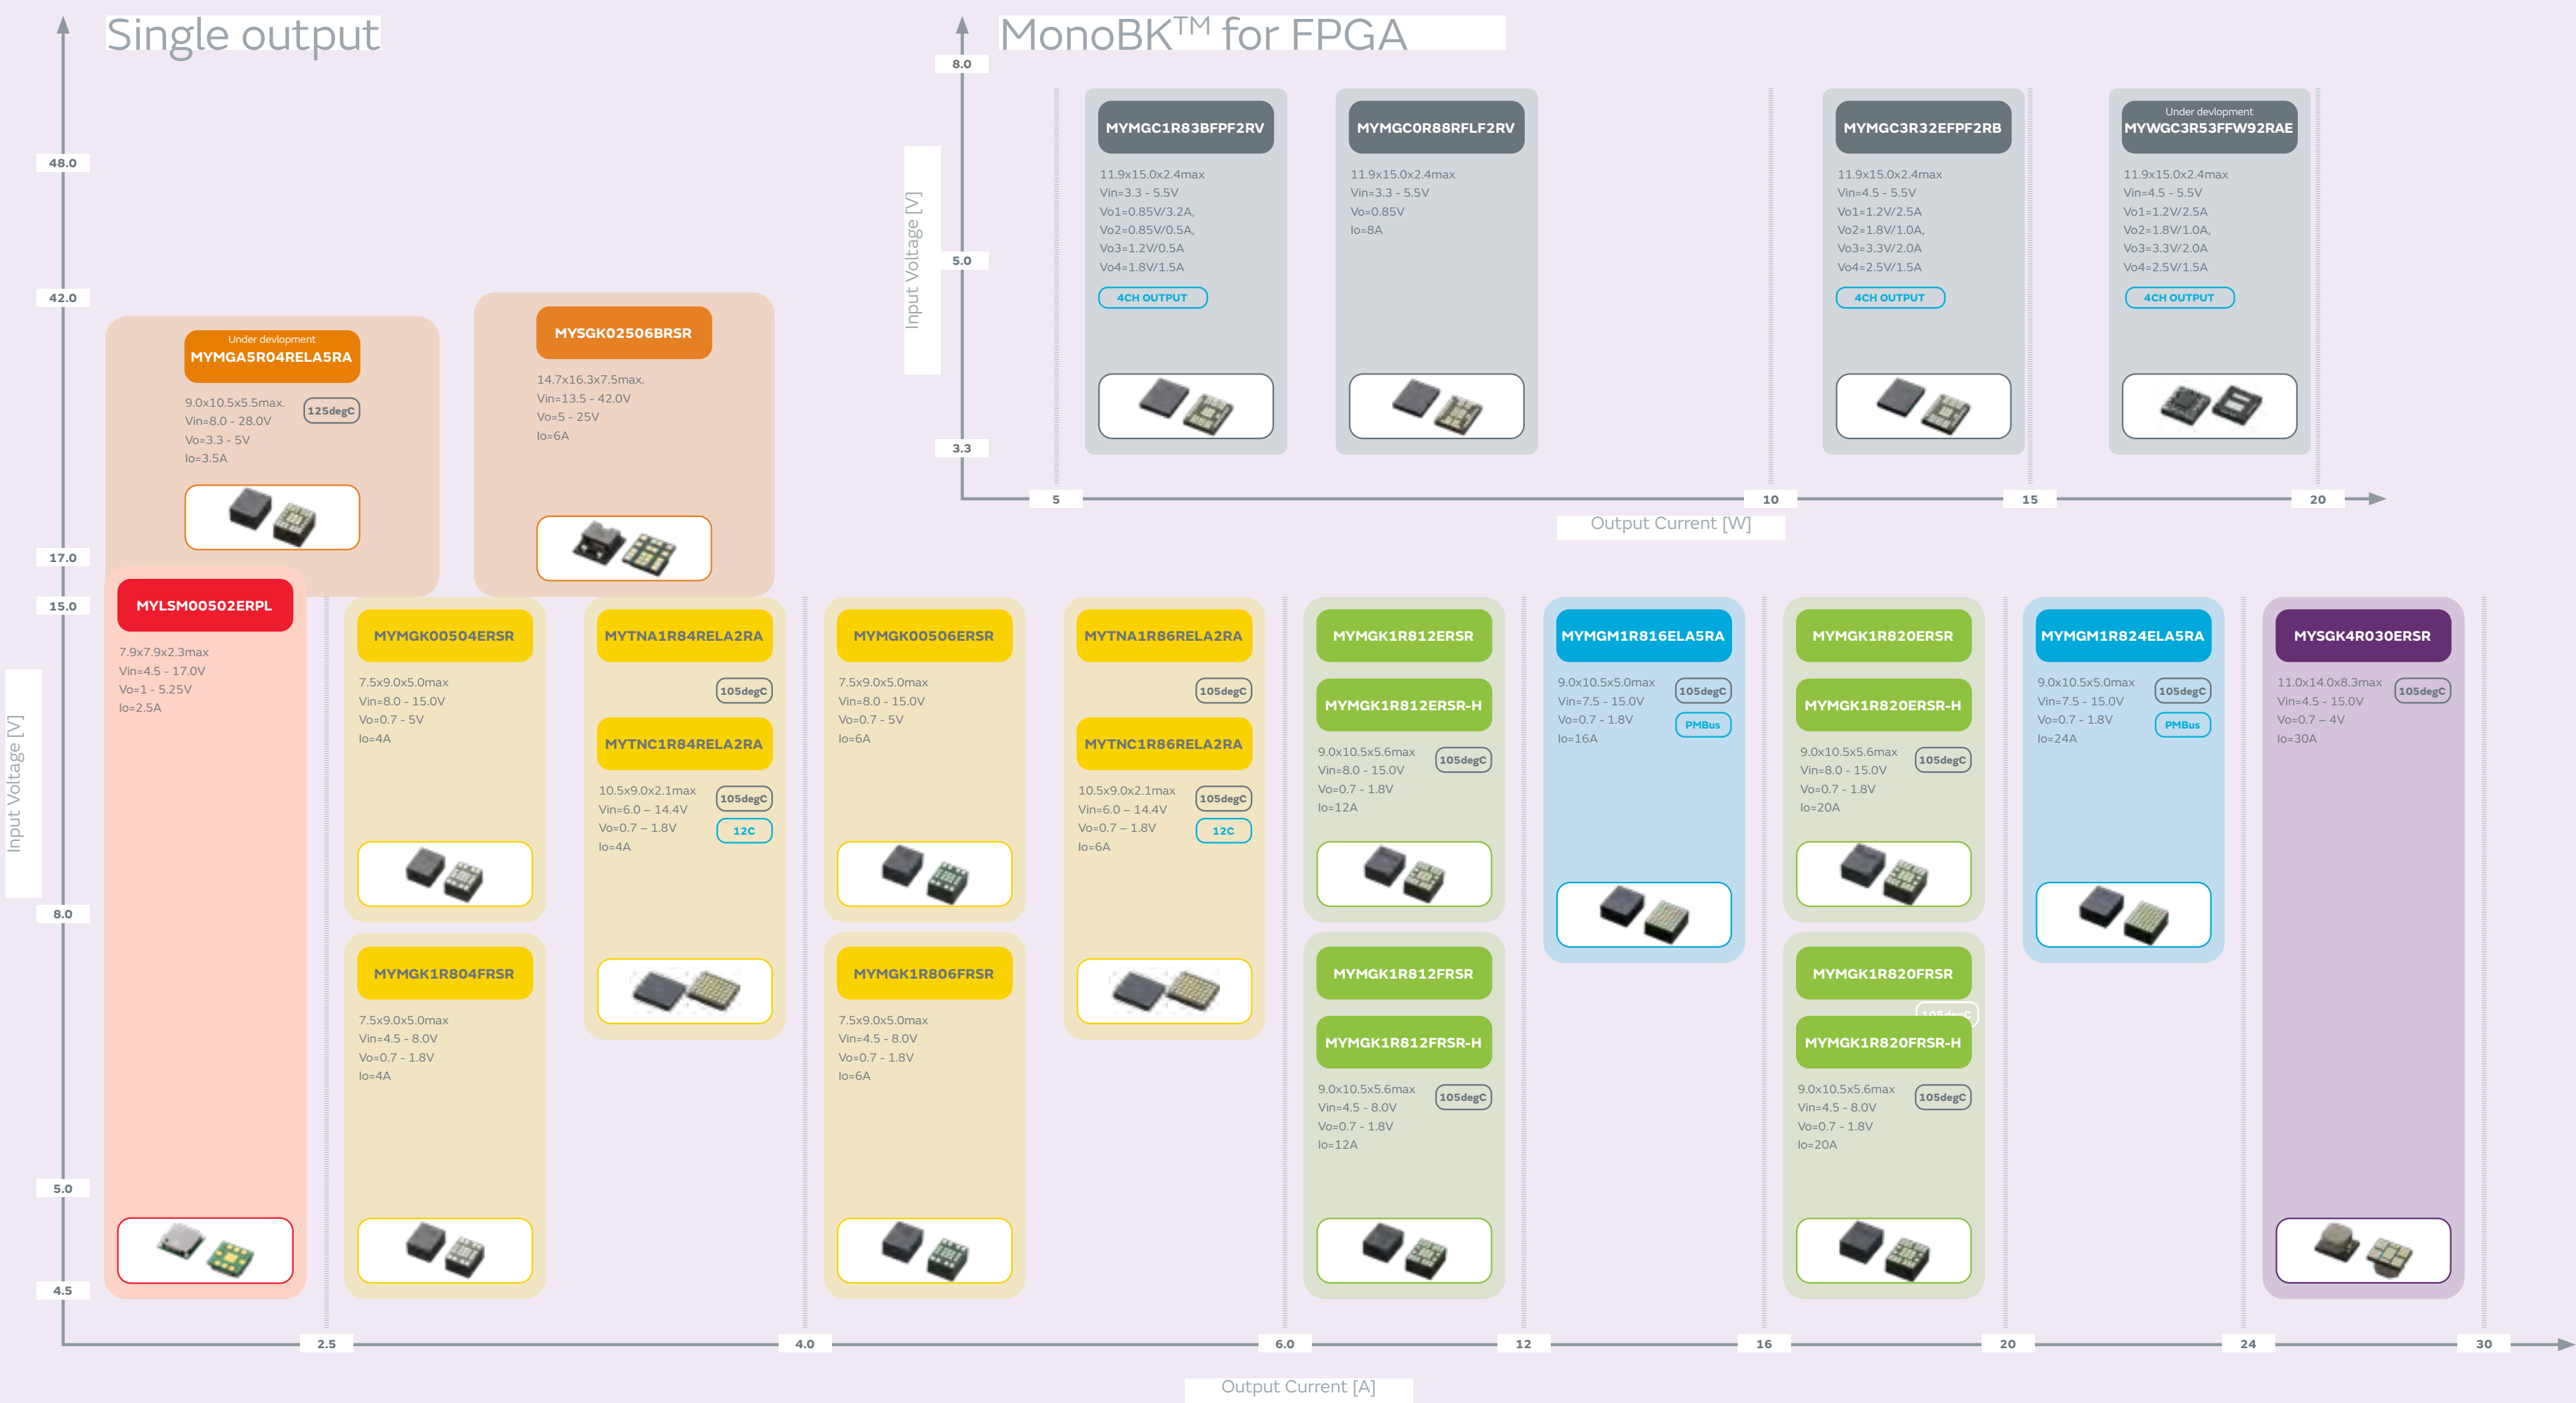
Single output

MonoBK$^{TM}$ for FPGA

8.0

MYMGC1R83BFPF2RV
11.9x15.0x2.4max
Vin=3.3 - 5.5V
Vo1=0.85V/3.2A,
Vo2=0.85V/0.5A,
Vo3=1.2V/0.5A
Vo4=1.8V/1.5A
4CH OUTPUT

MYMGC0R88RFLF2RV
11.9x15.0x2.4max
Vin=3.3 - 5.5V
Vo=0.85V
Io=8A

MYMGC3R32EFPF2RB
11.9x15.0x2.4max
Vin=4.5 - 5.5V
Vo1=1.2V/2.5A
Vo2=1.8V/1.0A,
Vo3=3.3V/2.0A
Vo4=2.5V/1.5A
4CH OUTPUT

Under devlopment
MYWGC3R53FFW92RAE
11.9x15.0x2.4max
Vin=4.5 - 5.5V
Vo1=1.2V/2.5A
Vo2=1.8V/1.0A,
Vo3=3.3V/2.0A
Vo4=2.5V/1.5A
4CH OUTPUT

Input Voltage [V]
5.0
3.3
5
10
15
20
Output Current [W]

48.0
42.0

Under devlopment
MYMGA5R04RELA5RA
9.0x10.5x5.5max.
Vin=8.0 - 28.0V
Vo=3.3 - 5V
Io=3.5A
125degC

MYSGK02506BRSR
14.7x16.3x7.5max.
Vin=13.5 - 42.0V
Vo=5 - 25V
Io=6A

17.0
15.0

MYLSM00502ERPL
7.9x7.9x2.3max
Vin=4.5 - 17.0V
Vo=1 - 5.25V
Io=2.5A

MYMGK00504ERSR
7.5x9.0x5.0max
Vin=8.0 - 15.0V
Vo=0.7 - 5V
Io=4A

MYTNA1R84RELA2RA
105degC
MYTNC1R84RELA2RA
10.5x9.0x2.1max
Vin=6.0 – 14.4V
Vo=0.7 – 1.8V
Io=4A
105degC
I2C

MYMGK00506ERSR
7.5x9.0x5.0max
Vin=8.0 - 15.0V
Vo=0.7 - 5V
Io=6A

MYTNA1R86RELA2RA
105degC
MYTNC1R86RELA2RA
10.5x9.0x2.1max
Vin=6.0 – 14.4V
Vo=0.7 – 1.8V
Io=6A
105degC
I2C

MYMGK1R812ERSR
MYMGK1R812ERSR-H
9.0x10.5x5.6max
Vin=8.0 - 15.0V
Vo=0.7 - 1.8V
Io=12A
105degC

MYMGM1R816ELA5RA
9.0x10.5x5.0max
Vin=7.5 - 15.0V
Vo=0.7 - 1.8V
Io=16A
105degC
PMBus

MYMGK1R820ERSR
MYMGK1R820ERSR-H
9.0x10.5x5.6max
Vin=8.0 - 15.0V
Vo=0.7 - 1.8V
Io=20A
105degC

MYMGM1R824ELA5RA
9.0x10.5x5.0max
Vin=7.5 - 15.0V
Vo=0.7 - 1.8V
Io=24A
105degC
PMBus

MYSGK4R030ERSR
11.0x14.0x8.3max
Vin=4.5 - 15.0V
Vo=0.7 – 4V
Io=30A
105degC

Input Voltage [V]
8.0

MYMGK1R804FRSR
7.5x9.0x5.0max
Vin=4.5 - 8.0V
Vo=0.7 - 1.8V
Io=4A

MYMGK1R806FRSR
7.5x9.0x5.0max
Vin=4.5 - 8.0V
Vo=0.7 - 1.8V
Io=6A

MYMGK1R812FRSR
MYMGK1R812FRSR-H
9.0x10.5x5.6max
Vin=4.5 - 8.0V
Vo=0.7 - 1.8V
Io=12A
105degC

MYMGK1R820FRSR
MYMGK1R820FRSR-H
9.0x10.5x5.6max
Vin=4.5 - 8.0V
Vo=0.7 - 1.8V
Io=20A
105degC

5.0
4.5
2.5
4.0
6.0
12
16
20
24
30
Output Current [A]